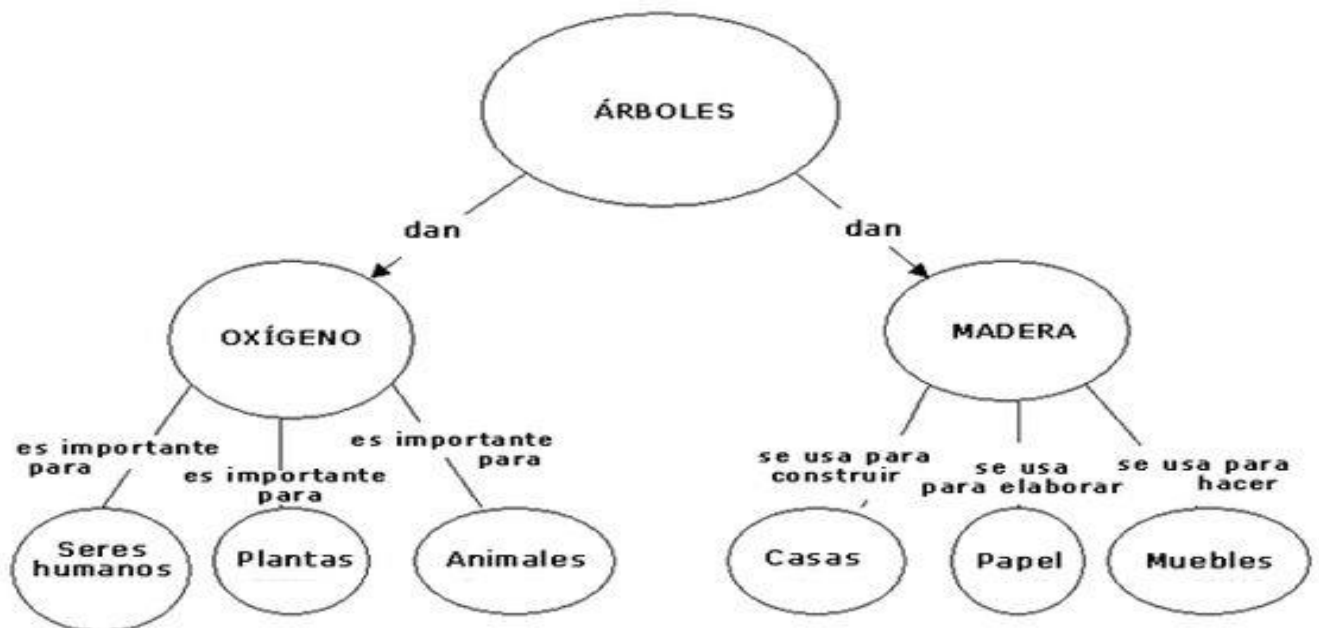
ÁRBOLES

dan

dan

OXÍGENO

MADERA

es importante para

es importante para

es importante para

Seres humanos

Plantas

Animales

se usa para construir

se usa para elaborar

se usa para hacer

Casas

Papel

Muebles